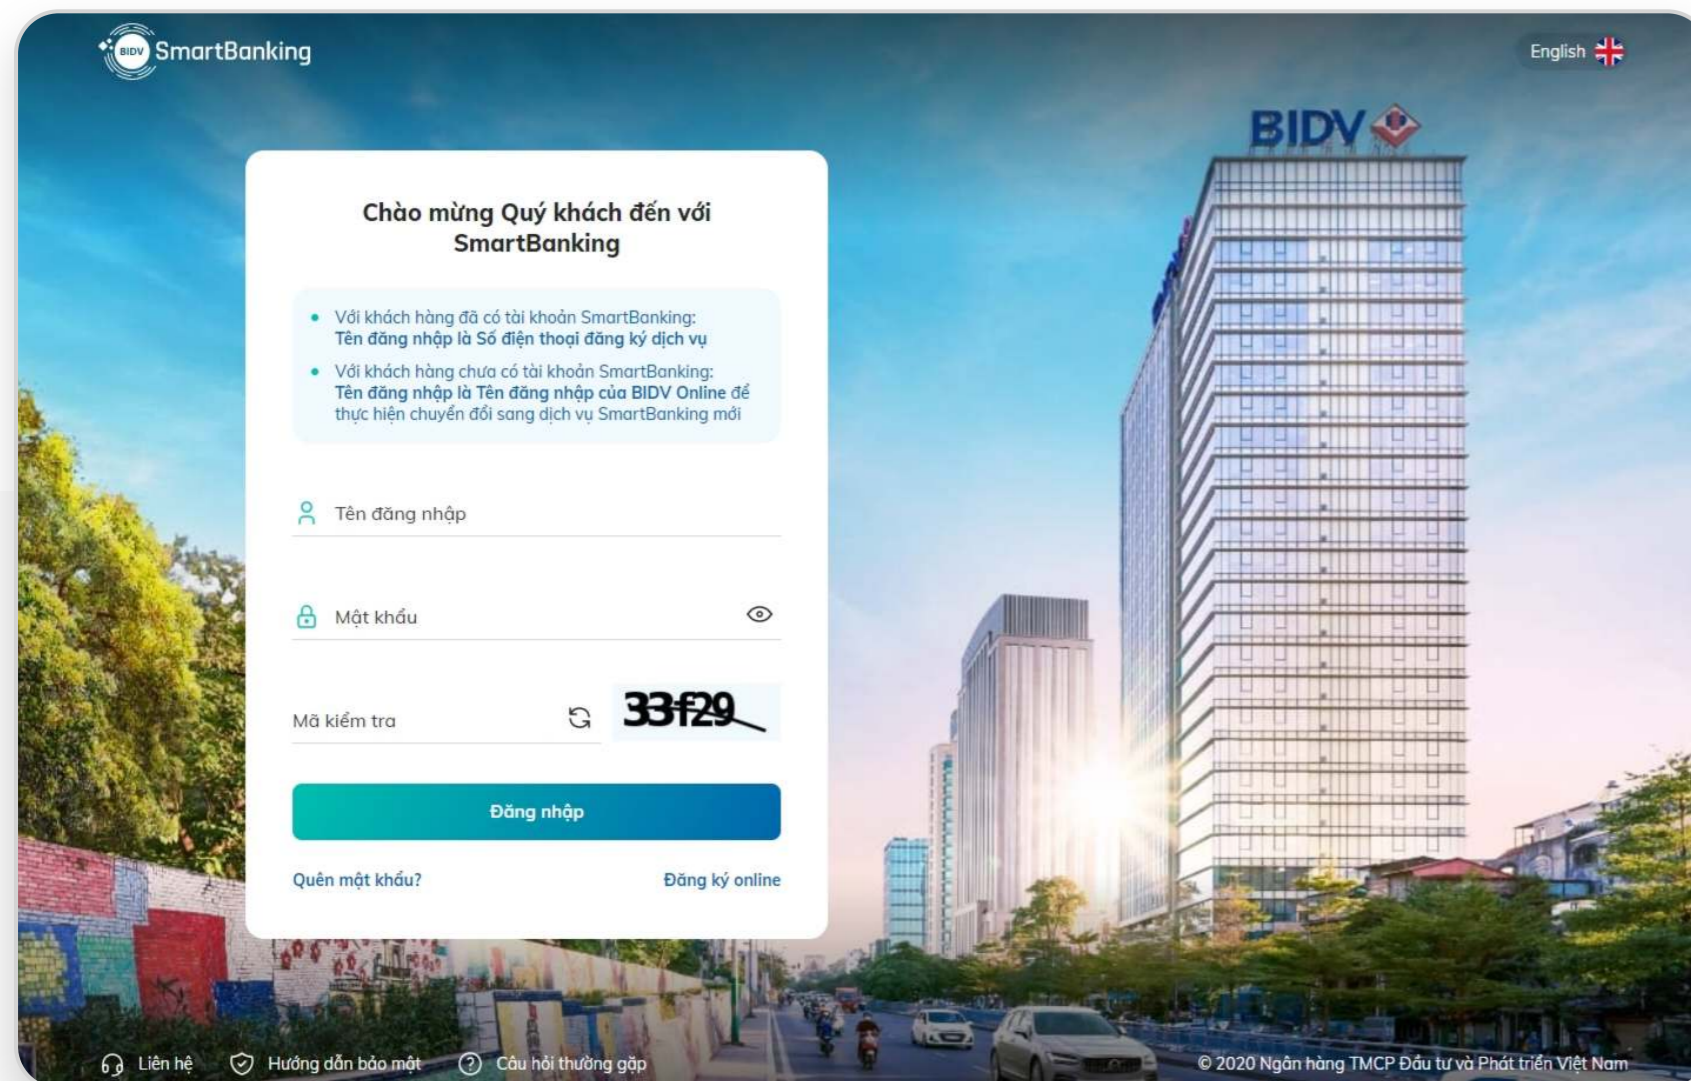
BIDV SmartBanking

English

BIDV

Chào mừng Quý khách đến với SmartBanking

• Với khách hàng đã có tài khoản SmartBanking: Tên đăng nhập là Số điện thoại đăng ký dịch vụ
• Với khách hàng chưa có tài khoản SmartBanking: Tên đăng nhập là Tên đăng nhập của BIDV Online để thực hiện chuyển đổi sang dịch vụ SmartBanking mới

Tên đăng nhập

Mật khẩu

Mã kiểm tra

33f29

Đăng nhập

Quên mật khẩu?

Đăng ký online

Liên hệ

Hướng dẫn bảo mật

Câu hỏi thường gặp

© 2020 Ngân hàng TMCP Đầu tư và Phát triển Việt Nam